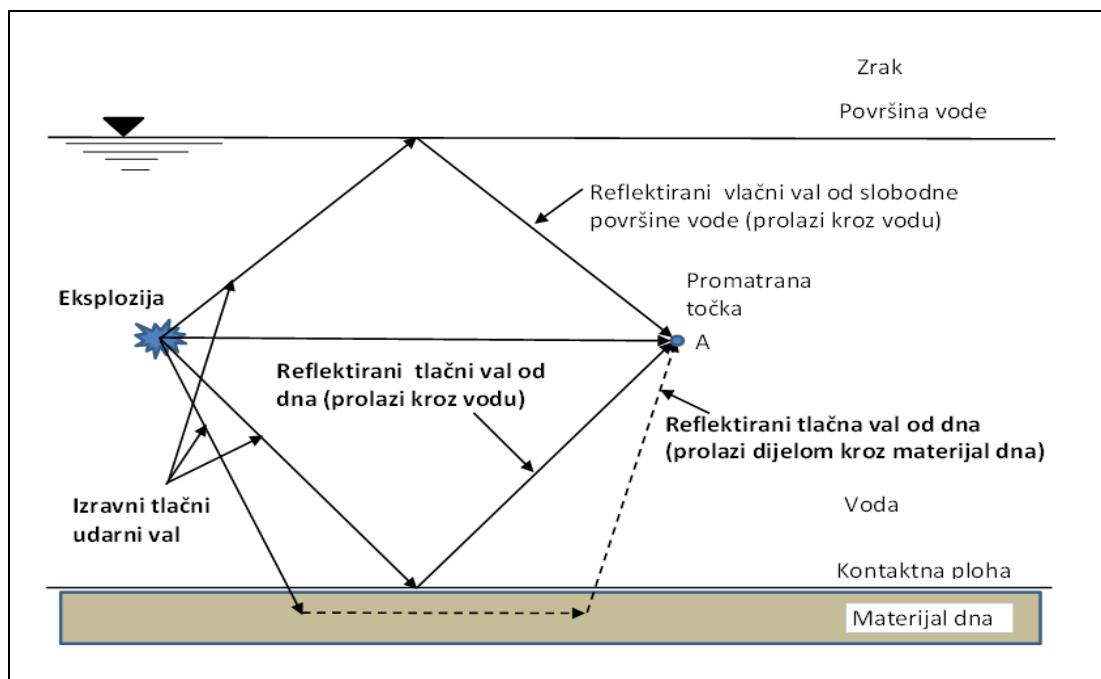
Zrak

Površina vode

Reflektirani vlačni val od slobodne površine vode (prolazi kroz vodu)

Promatrana točka

Eksplozija

A

Reflektirani tlačni val od dna (prolazi kroz vodu)

Reflektirani tlačna val od dna (prolazi dijelom kroz materijal dna)

Izravni tlačni udarni val

Voda

Kontaktna ploha

Materijal dna